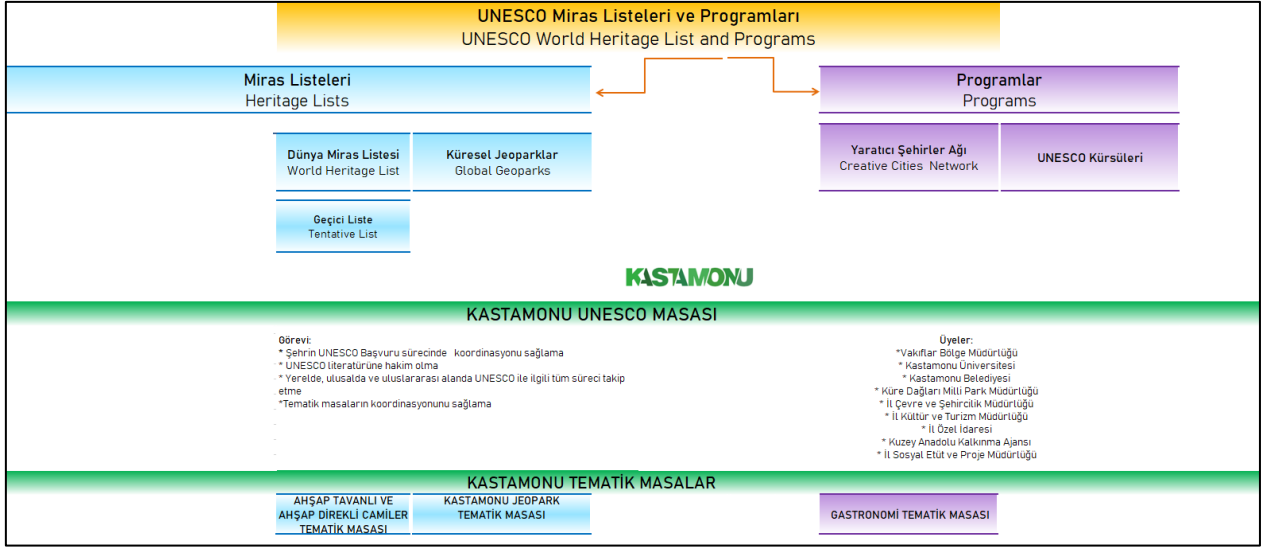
UNESCO Miras Listeleri ve Programları
UNESCO World Heritage List and Programs

Miras Listeleri
Heritage Lists

Programlar
Programs

Dünya Miras Listesi
World Heritage List

Küresel Jeoparklar
Global Geoparks

Yaratıcı Şehirler Ağı
Creative Cities Network

UNESCO Kürsüleri

Geçici Liste
Tentative List

KASTAMONU

KASTAMONU UNESCO MASASI

Görevi:
* Şehrin UNESCO Başvuru sürecinde koordinasyonu sağlama
* UNESCO literatürüne hakim olma
* Yerelde, ulusalda ve uluslararası alanda UNESCO ile ilgili tüm süreci takip etme
*Tematik masaların koordinasyonunu sağlama

Üyeler:
*Vakıflar Bölge Müdürlüğü
* Kastamonu Üniversitesi
* Kastamonu Belediyesi
* Küre Dağları Milli Park Müdürlüğü
* İl Çevre ve Şehircilik Müdürlüğü
* İl Kültür ve Turizm Müdürlüğü
* İl Özel İdaresi
* Kuzey Anadolu Kalkınma Ajansı
* İl Sosyal Etüt ve Proje Müdürlüğü

KASTAMONU TEMATİK MASALAR

AHŞAP TAVANLI VE AHŞAP DİREKLİ CAMİLER TEMATİK MASASI

KASTAMONU JEOPARK TEMATİK MASASI

GASTRONOMİ TEMATİK MASASI